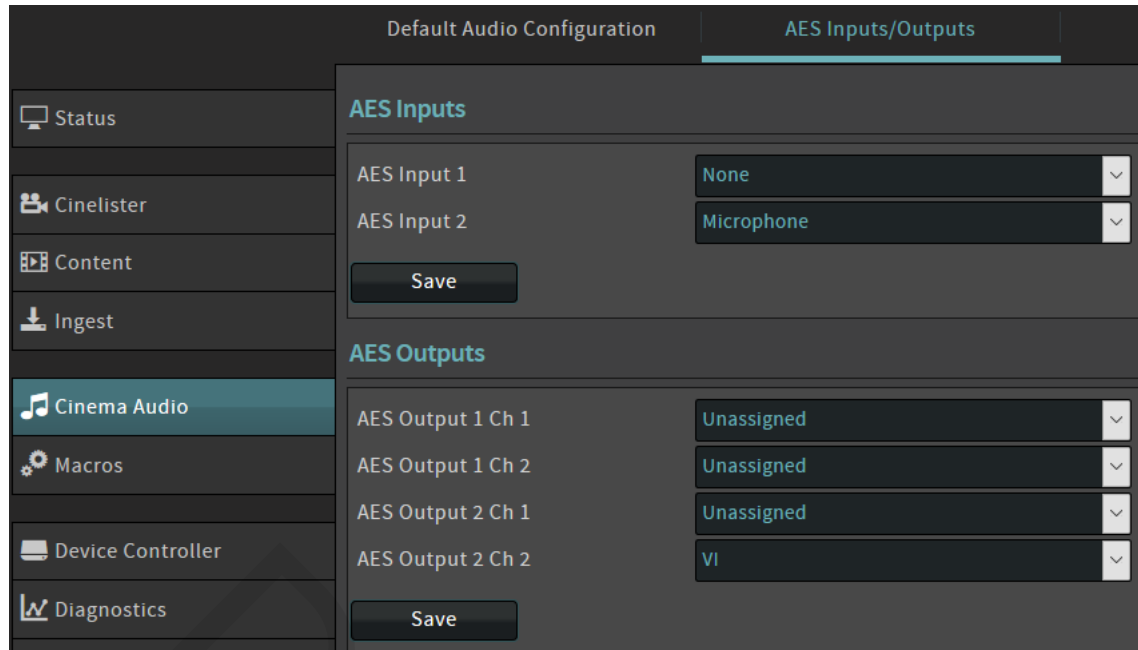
Default Audio Configuration
AES Inputs/Outputs

Status

Cinelister

Content

Ingest

Cinema Audio

Macros

Device Controller

Diagnostics

AES Inputs

AES Input 1
None

AES Input 2
Microphone

Save

AES Outputs

AES Output 1 Ch 1
Unassigned

AES Output 1 Ch 2
Unassigned

AES Output 2 Ch 1
Unassigned

AES Output 2 Ch 2
VI

Save